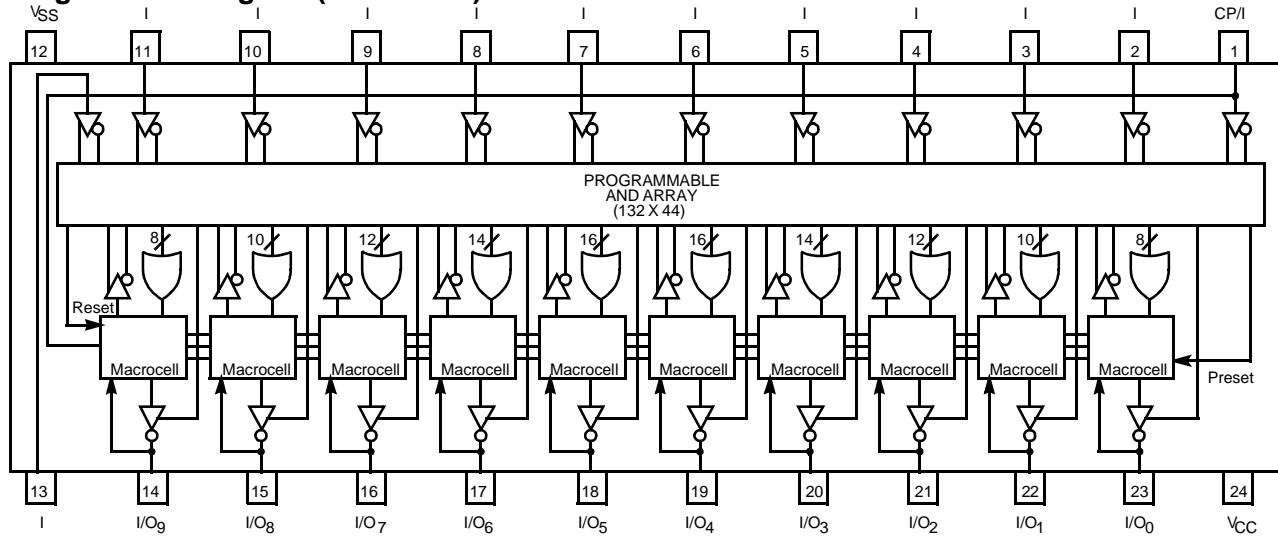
$V_{SS}$ I I I I I I I I I I CP/I

12 11 10 9 8 7 6 5 4 3 2 1

PROGRAMMABLE
AND ARRAY
(132 X 44)

8 10 12 14 16 16 14 12 10 8

Reset

Macrocell Macrocell Macrocell Macrocell Macrocell Macrocell Macrocell Macrocell Macrocell Macrocell

Preset

13 14 15 16 17 18 19 20 21 22 23 24

I $I/O_9$ $I/O_8$ $I/O_7$ $I/O_6$ $I/O_5$ $I/O_4$ $I/O_3$ $I/O_2$ $I/O_1$ $I/O_0$ $V_{CC}$